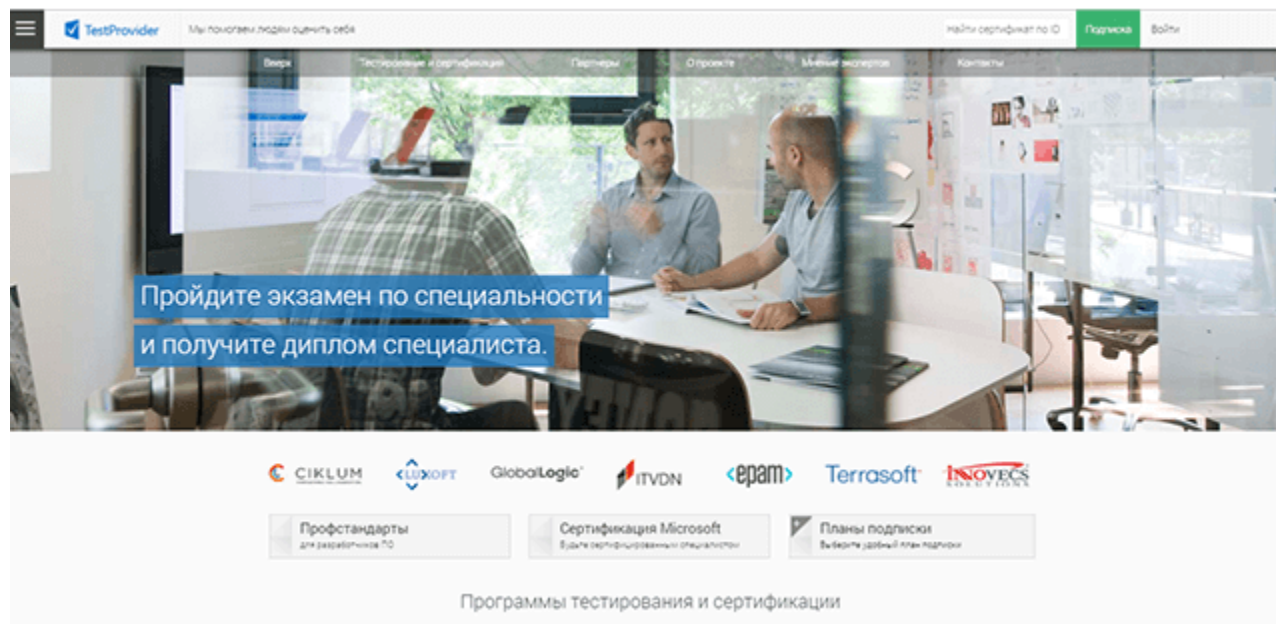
TestProvider
Мы помогаем людям оценить себя
Найти сертификат по ID
Подписка
Войти

Вверх
Тестирование и сертификация
Партнеры
О проекте
Мнение экспертов
Контакты

Пройдите экзамен по специальности
и получите диплом специалиста.

CIKLUM
LUXOFT
GlobalLogic
ITVDN
<epam>
Terrasoft
INNOVECS

Профстандарты
для разработчиков ПО

Сертификация Microsoft
Будьте сертифицированным специалистом

Планы подписки
Выберите удобный план подписки

Программы тестирования и сертификации